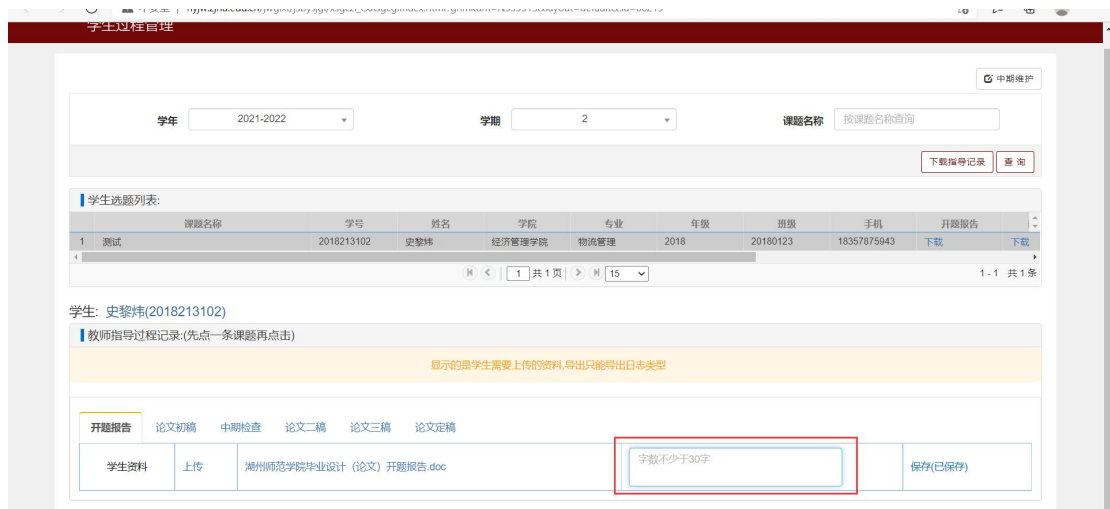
学生过程管理

中期维护

学年 2021-2022
学期 2
课题名称 按课题名称查询

下载指导记录 查 询

学生选题列表:

| | 课题名称 | 学号 | 姓名 | 学院 | 专业 | 年级 | 班级 | 手机 | 开题报告 | |
|---|---|---|---|---|---|---|---|---|---|---|
| 1 | 测试 | 2018213102 | 史黎炜 | 经济管理学院 | 物流管理 | 2018 | 20180123 | 18357875943 | 下载 | 下载 |

1 共1页 15

1 - 1 共 1 条

学生: 史黎炜(2018213102)

教师指导过程记录:(先点一条课题再点击)

显示的是学生需要上传的资料,导出只能导出日志类型

开题报告 论文初稿 中期检查 论文二稿 论文三稿 论文定稿

| 学生资料 | 上传 | 湖州师范学院毕业设计（论文）开题报告.doc | 字数不少于30字 | 保存(已保存) |
|---|---|---|---|---|